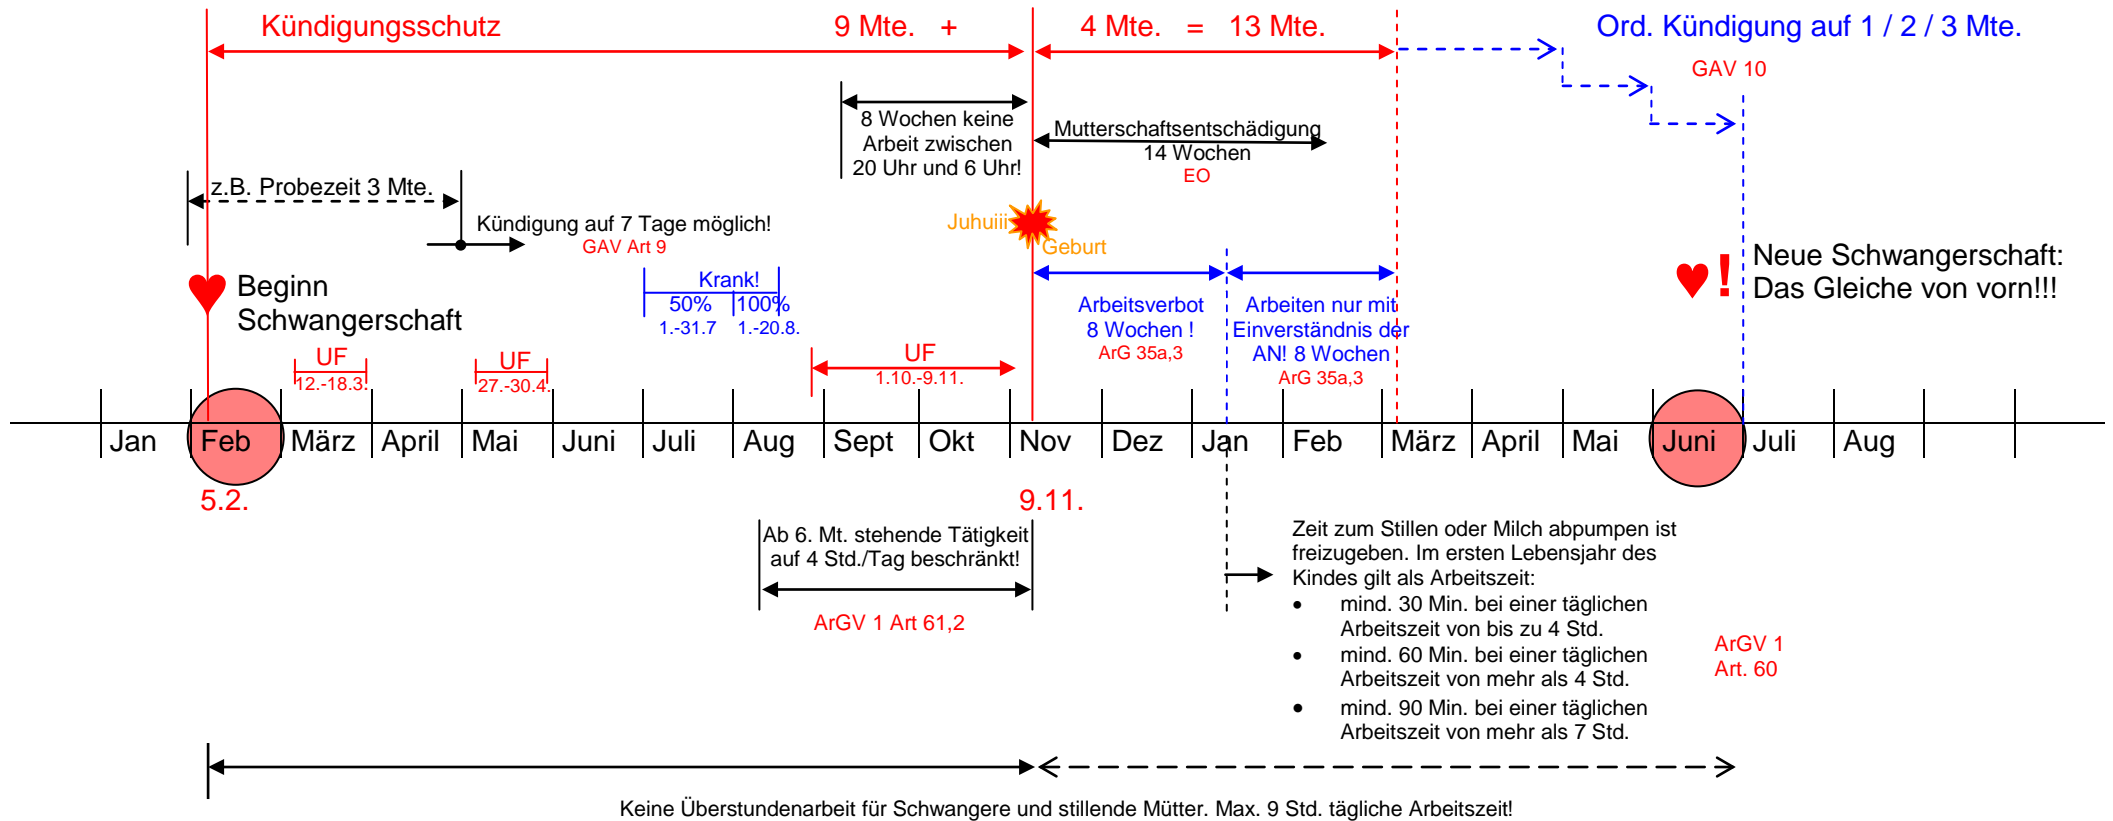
Kündigungsschutz 9 Mte. + 4 Mte. = 13 Mte.

Ord. Kündigung auf 1 / 2 / 3 Mte.

GAV 10

8 Wochen keine Arbeit zwischen 20 Uhr und 6 Uhr!

Mutterschaftsentschädigung 14 Wochen
EO

z.B. Probezeit 3 Mte.

Kündigung auf 7 Tage möglich!
GAV Art 9

Juhuiii

Geburt

Neue Schwangerschaft: Das Gleiche von vorn!!!

Beginn Schwangerschaft

Krank!
50% 100%
1.-31.7 1.-20.8.

Arbeitsverbot 8 Wochen !
ArG 35a,3

Arbeiten nur mit Einverständnis der AN! 8 Wochen
ArG 35a,3

UF
12.-18.3.

UF
27.-30.4.

UF
1.10.-9.11.

| Jan | Feb | März | April | Mai | Juni | Juli | Aug | Sept | Okt | Nov | Dez | Jan | Feb | März | April | Mai | Juni | Juli | Aug |
|---|---|---|---|---|---|---|---|---|---|---|---|---|---|---|---|---|---|---|---|

5.2.

9.11.

Ab 6. Mt. stehende Tätigkeit auf 4 Std./Tag beschränkt!

ArGV 1 Art 61,2

Zeit zum Stillen oder Milch abpumpen ist freizugeben. Im ersten Lebensjahr des Kindes gilt als Arbeitszeit:
• mind. 30 Min. bei einer täglichen Arbeitszeit von bis zu 4 Std.
• mind. 60 Min. bei einer täglichen Arbeitszeit von mehr als 4 Std.
• mind. 90 Min. bei einer täglichen Arbeitszeit von mehr als 7 Std.

ArGV 1
Art. 60

Keine Überstundenarbeit für Schwangere und stillende Mütter. Max. 9 Std. tägliche Arbeitszeit!